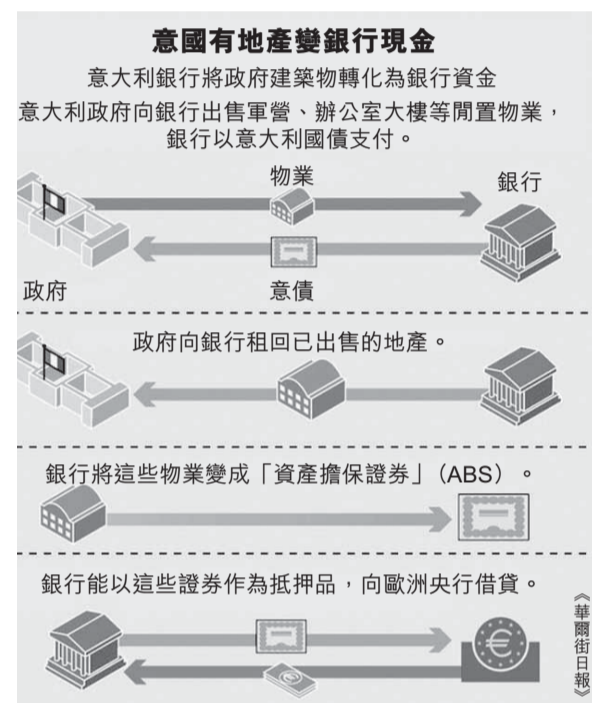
意國有地產變銀行現金

意大利銀行將政府建築物轉化為銀行資金

意大利政府向銀行出售軍營、辦公室大樓等閒置物業，銀行以意大利國債支付。

物業

銀行

政府

意債

政府向銀行租回已出售的地產。

銀行將這些物業變成「資產擔保證券」（ABS）。

銀行能以這些證券作為抵押品，向歐洲央行借貸。

《華爾街日報》